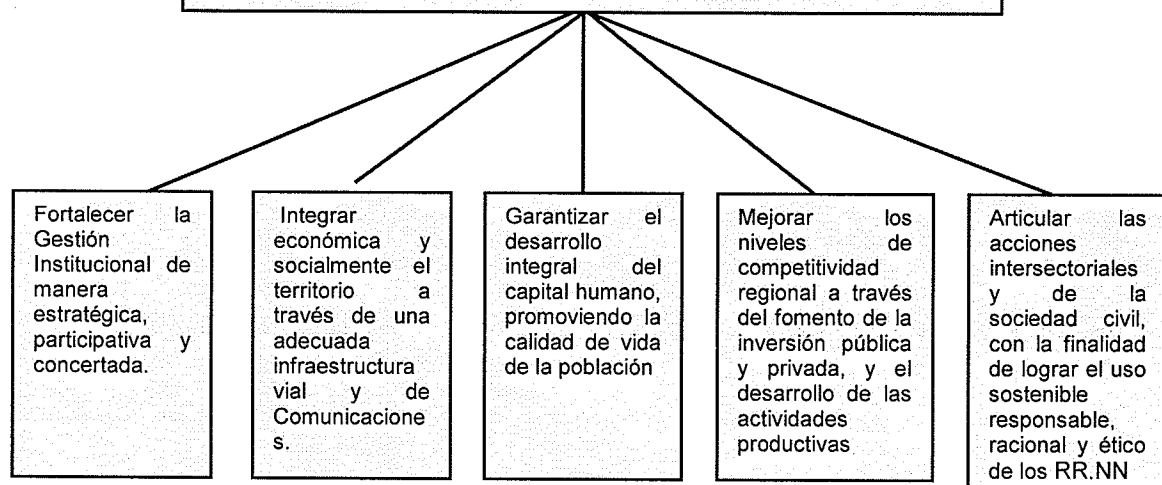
Fortalecer la Gestión Institucional de manera estratégica, participativa y concertada.

Integrar económica y socialmente el territorio a través de una adecuada infraestructura vial y de Comunicacione s.

Garantizar el desarrollo integral del capital humano, promoviendo la calidad de vida de la población

Mejorar los niveles de competitividad regional a través del fomento de la inversión pública y privada, y el desarrollo de las actividades productivas

Articular las acciones intersectoriales y de la sociedad civil, con la finalidad de lograr el uso sostenible responsable, racional y ético de los RR.NN